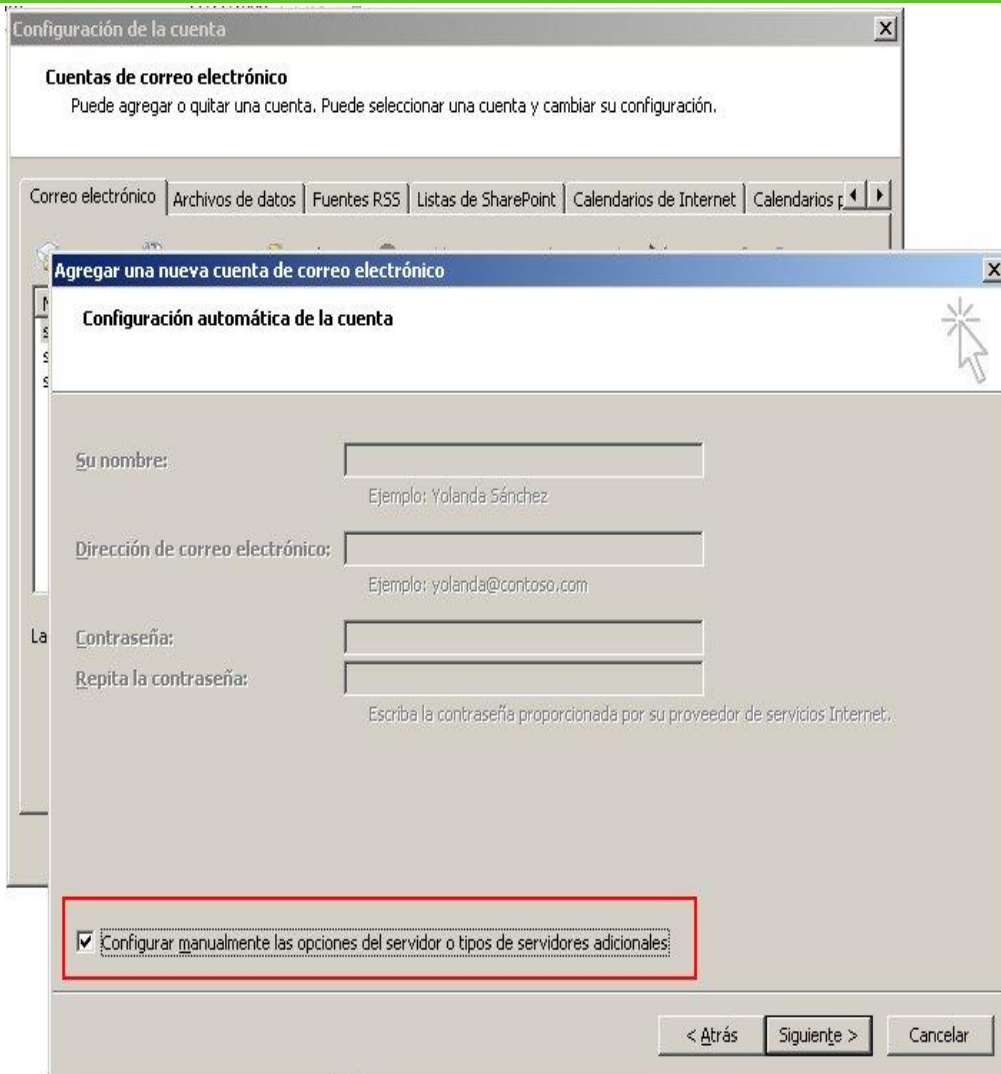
Configuración de la cuenta

Cuentas de correo electrónico
Puede agregar o quitar una cuenta. Puede seleccionar una cuenta y cambiar su configuración.

Correo electrónico | Archivos de datos | Fuentes RSS | Listas de SharePoint | Calendarios de Internet | Calendarios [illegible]

La

Agregar una nueva cuenta de correo electrónico

Configuración automática de la cuenta

Su nombre:
Ejemplo: Yolanda Sánchez

Dirección de correo electrónico:
Ejemplo: yolanda@contoso.com

Contraseña:
Repita la contraseña:
Escriba la contraseña proporcionada por su proveedor de servicios Internet.

Configurar manualmente las opciones del servidor o tipos de servidores adicionales

< Atrás   Siguiente >   Cancelar